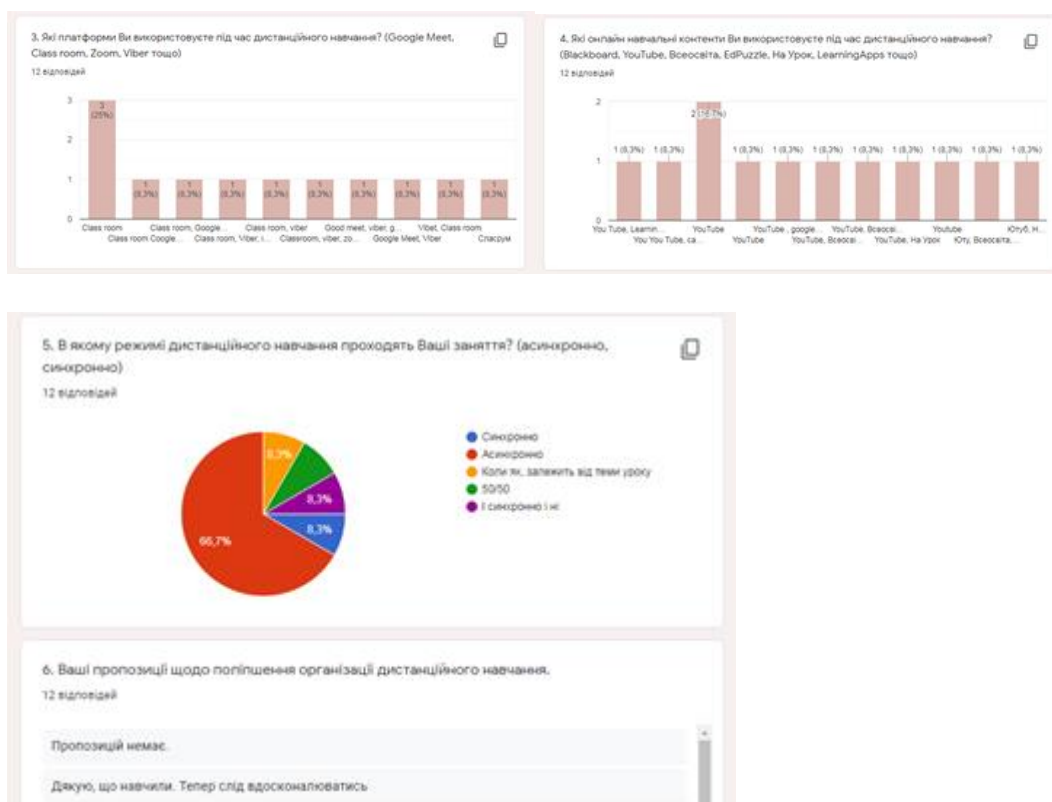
3. Які платформи Ви використовуєте під час дистанційного навчання? (Google Meet, Class room, Zoom, Viber тощо)
12 відповідей

3 (25%)
1 (8,3%)
1 (8,3%)
1 (8,3%)
1 (8,3%)
1 (8,3%)
1 (8,3%)
1 (8,3%)
1 (8,3%)
1 (8,3%)

3
2
1
0

Class room
Class room Google...
Class room, Google...
Class room, Viber, і...
Class room, viber
Classroom, viber, zo...
Good meet, viber, g...
Google Meet, Viber
Viber, Class room
Спасрум

4. Які онлайн навчальні контенти Ви використовуєте під час дистанційного навчання? (Blackboard, YouTube, Всеосвіта, EdPuzzle, На Урок, LearningApps тощо)
12 відповідей

2 (16,7%)
1 (8,3%)
1 (8,3%)
1 (8,3%)
1 (8,3%)
1 (8,3%)
1 (8,3%)
1 (8,3%)
1 (8,3%)
1 (8,3%)
1 (8,3%)

2
1
0

You Tube, Learnin...
You You Tube, ca...
YouTube
YouTube
YouTube , google...
YouTube, Всеосві...
YouTube, Всеосві...
YouTube, На Урок
Youtube
Юту, Всеосвіта,...
Ютуб, Н...

5. В якому режимі дистанційного навчання проходять Ваші заняття? (асинхронно, синхронно)
12 відповідей

Синхронно
Асинхронно
Коли як, залежить від теми уроку
50/50
І синхронно і ні

8,3%
8,3%
8,3%
66,7%

6. Ваші пропозиції щодо поліпшення організації дистанційного навчання.
12 відповідей

Пропозицій немає.

Дякую, що навчили. Тепер слід вдосконалюватись